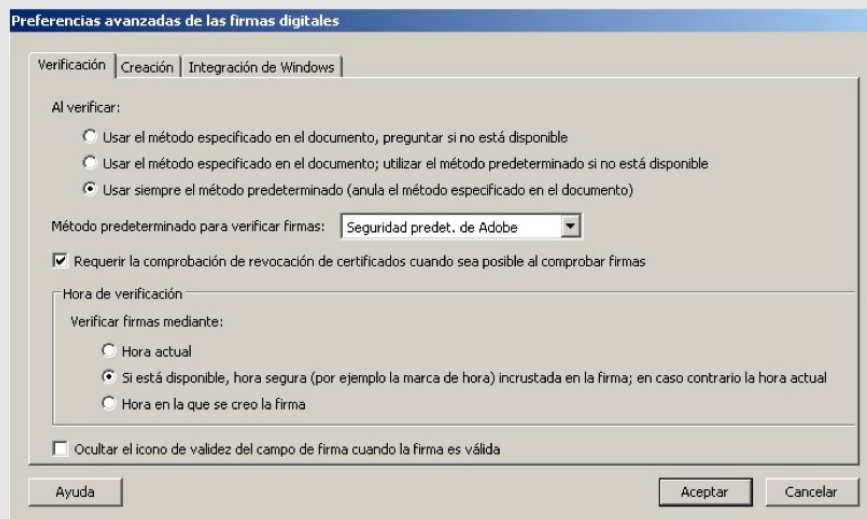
Preferencias avanzadas de las firmas digitales

Verificación | Creación | Integración de Windows

Al verificar:

Usar el método especificado en el documento, preguntar si no está disponible

Usar el método especificado en el documento; utilizar el método predeterminado si no está disponible

Usar siempre el método predeterminado (anula el método especificado en el documento)

Método predeterminado para verificar firmas: Seguridad predet. de Adobe

Requerir la comprobación de revocación de certificados cuando sea posible al comprobar firmas

Hora de verificación

Verificar firmas mediante:

Hora actual

Si está disponible, hora segura (por ejemplo la marca de hora) incrustada en la firma; en caso contrario la hora actual

Hora en la que se creo la firma

Ocultar el icono de validez del campo de firma cuando la firma es válida

Ayuda

Aceptar

Cancelar